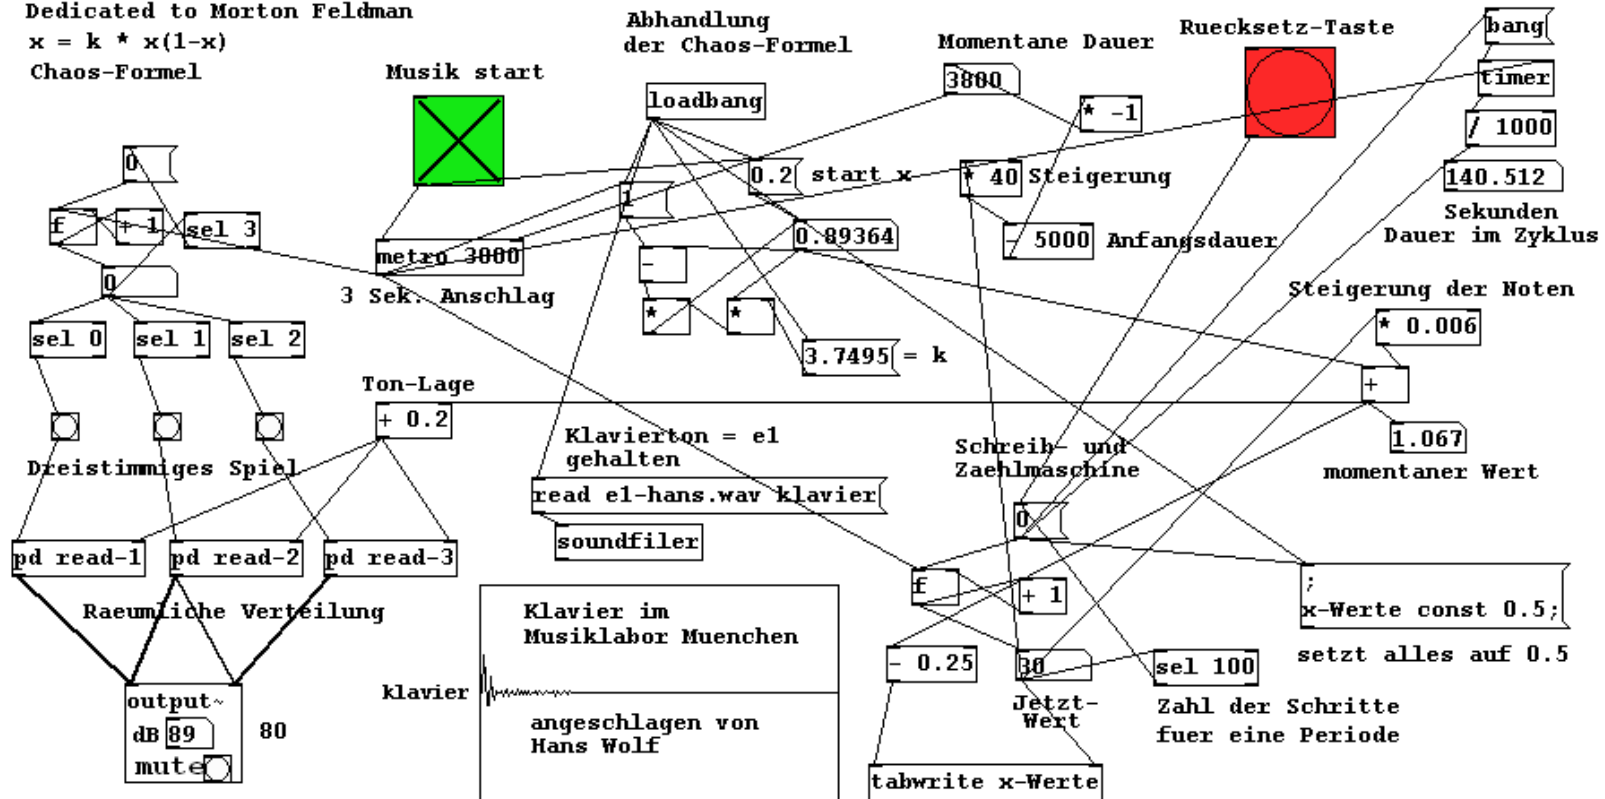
Dedicated to Morton Feldman

x = k * x(1-x)

Chaos-Formel

Musik start

Abhandlung der Chaos-Formel

loadbang

Momentane Dauer

3800

* -1

Ruecksetz-Taste

bang

timer

/ 1000

140.512

Sekunden Dauer im Zyklus

0

f

+ 1

sel 3

0

metro 3000

3 Sek. Anschlag

1

0.2

start x

* 40

Steigerung

- 5000

Anfangsdauer

0.89364

-

*

*

3.7495

= k

Steigerung der Noten

* 0.006

+

1.067

momentaner Wert

sel 0

sel 1

sel 2

Ton-Lage

+ 0.2

Dreistimmiges Spiel

Klavierton = e1 gehalten

read e1-hans.wav klavier

soundfiler

Schreib- und Zaehlmaschine

0

pd read-1

pd read-2

pd read-3

Raeumliche Verteilung

output~

dB 89

mute

80

klavier

Klavier im Musiklabor Muenchen

angeschlagen von Hans Wolf

f

+ 1

- 0.25

30

Jetzt-Wert

sel 100

Zahl der Schritte fuer eine Periode

;
x-Werte const 0.5;

setzt alles auf 0.5

tabwrite x-Werte